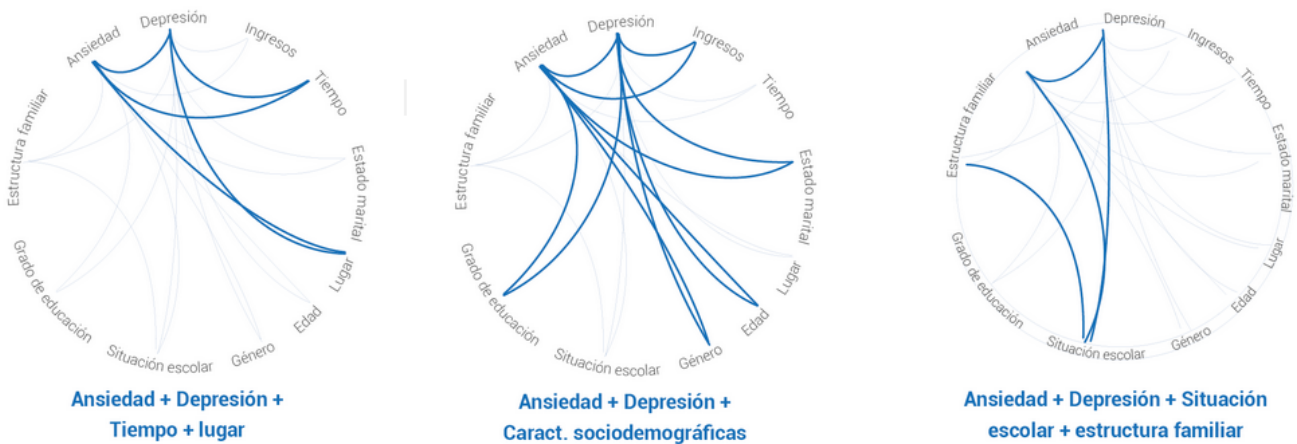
Depresión
Ingresos
Ansiedad
Tiempo
Estructura familiar
Estado marital
Grado de educación
Lugar
Edad
Situación escolar
Género

Ansiedad + Depresión + Tiempo + lugar

Depresión
Ingresos
Ansiedad
Tiempo
Estructura familiar
Estado marital
Grado de educación
Lugar
Edad
Situación escolar
Género

Ansiedad + Depresión + Caract. sociodemográficas

Depresión
Ingresos
Ansiedad
Tiempo
Estructura familiar
Estado marital
Grado de educación
Lugar
Edad
Situación escolar
Género

Ansiedad + Depresión + Situación escolar + estructura familiar